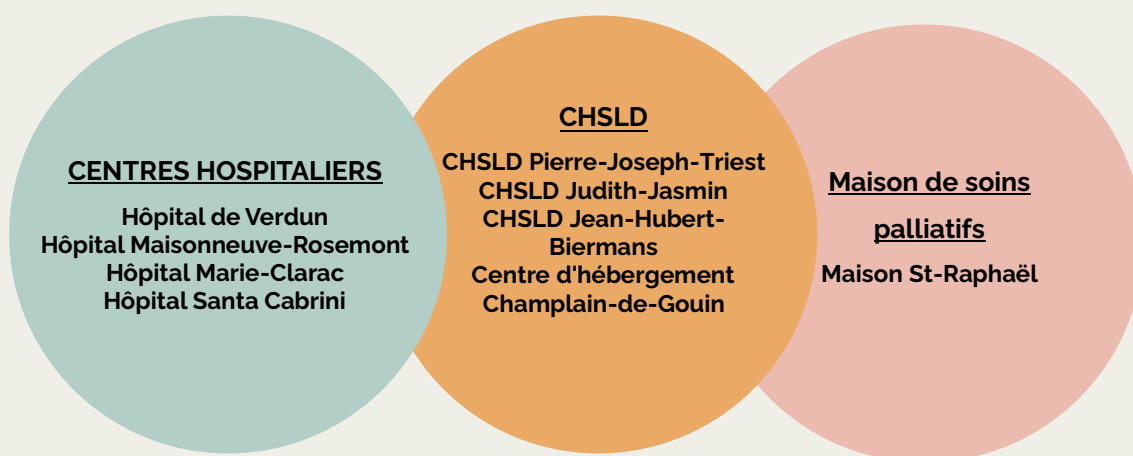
CENTRES HOSPITALIERS

Hôpital de Verdun
Hôpital Maisonneuve-Rosemont
Hôpital Marie-Clarac
Hôpital Santa Cabrini

CHSLD

CHSLD Pierre-Joseph-Triest
CHSLD Judith-Jasmin
CHSLD Jean-Hubert-Biermans
Centre d'hébergement Champlain-de-Gouin

Maison de soins palliatifs

Maison St-Raphaël